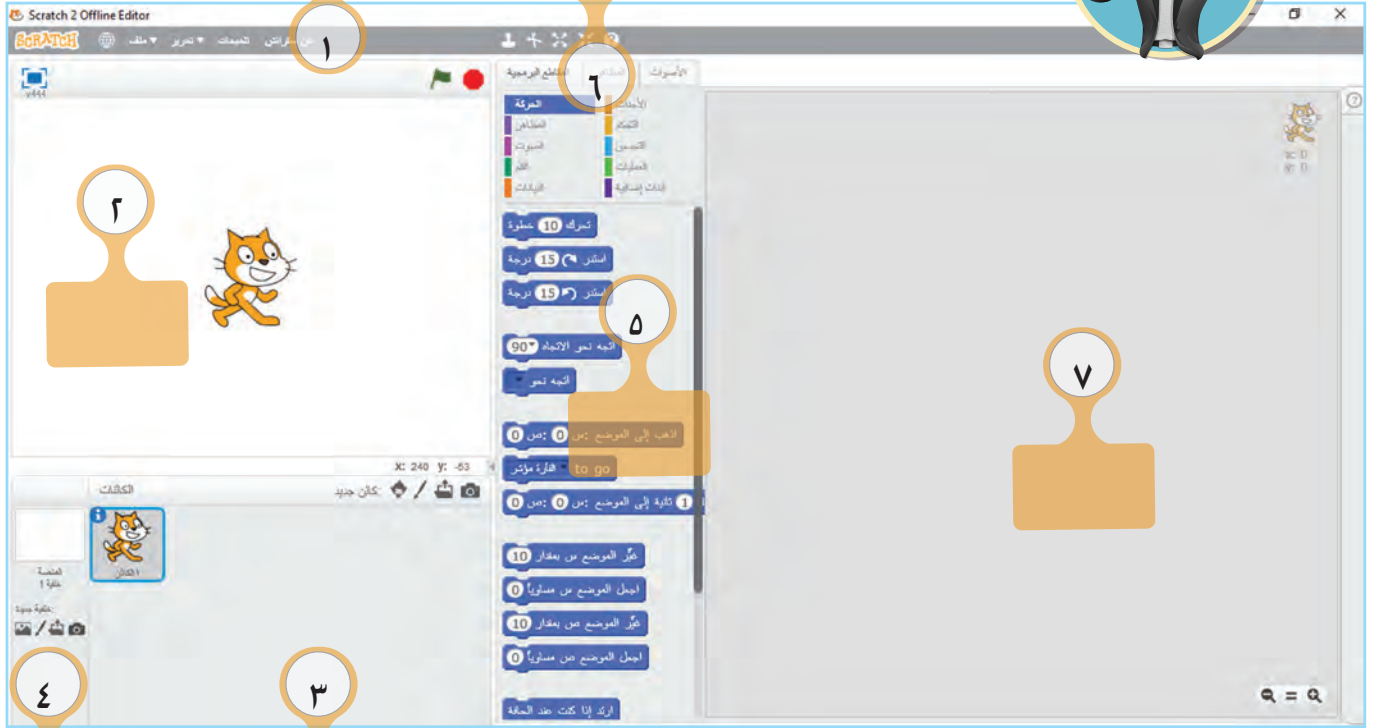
Scratch 2 Offline Editor

SCRATCH ملف ▾ تحرير ▾ التلميحات حول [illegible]

١

٦

المقاطع البرمجية الملابس الأصوات

الحركة الأحداث
المظاهر التحكم
الصوت الاستشعار
القلم العمليات
البيانات لبنات إضافية

تحرك 10 خطوة
استدر 15 درجة
استدر 15 درجة

٥

اتجه نحو الاتجاه 90▾
اتجه نحو ▾

اذهب إلى الموضع س: 0 ص: 0
to go الفأرة مؤشر ▾
انزلق في 1 ثانية إلى الموضع س: 0 ص: 0

غيّر الموضع س بمقدار 10
اجعل الموضع س مساوياً 0
غيّر الموضع ص بمقدار 10
اجعل الموضع ص مساوياً 0

ارتد إذا كنت عند الحافة

٢

٧

x: 0
y: 0

x: 240 y: -63

الكائنات كائن جديد:

المنصة
خلفية 1

خلفية جديدة:

الكائن1

٤

٣